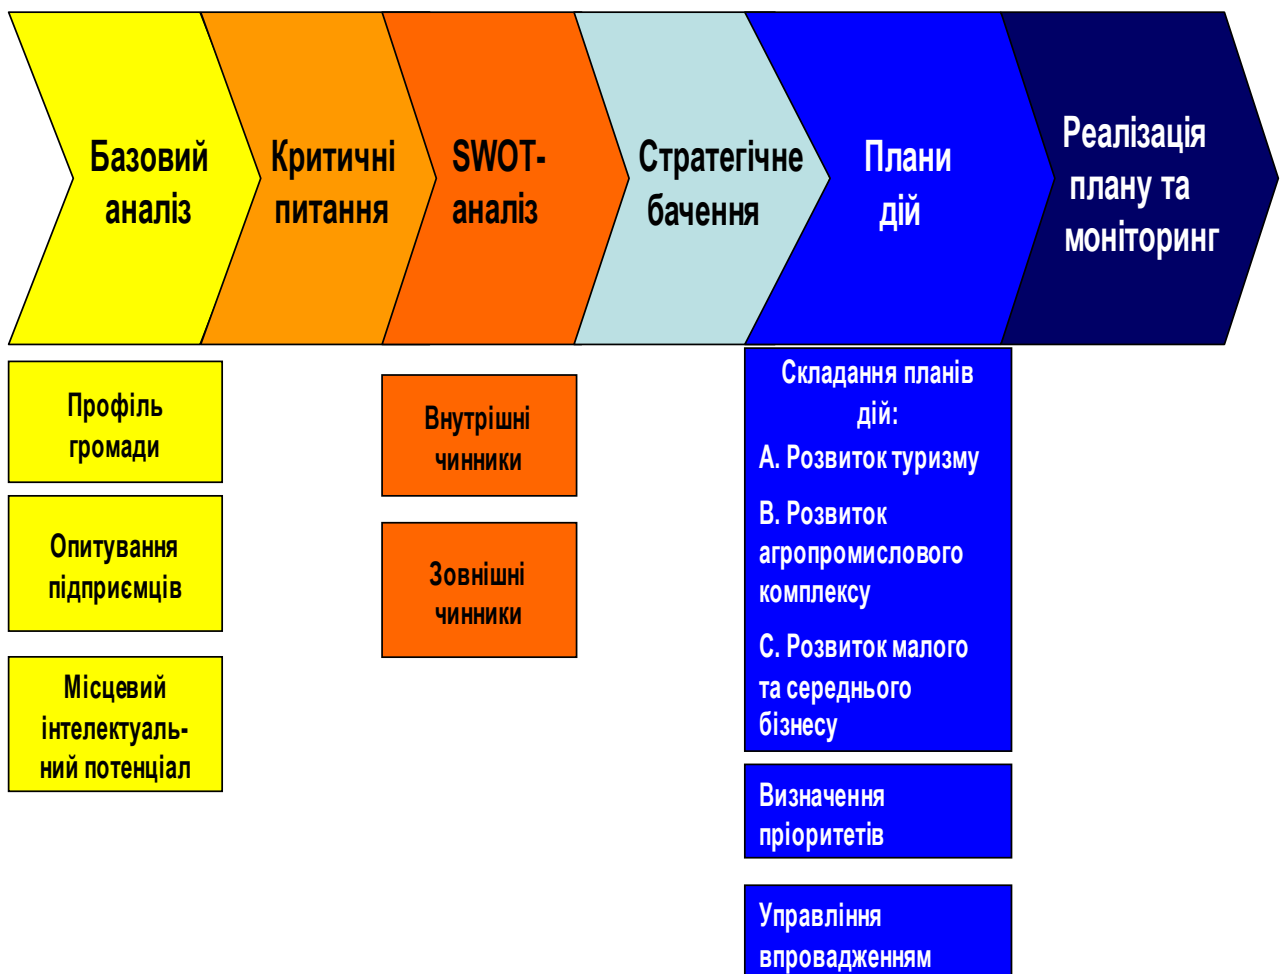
Базовий аналіз

Критичні питання

SWOT-аналіз

Стратегічне бачення

Плани дій

Реалізація плану та моніторинг

Профіль громади

Опитування підприємців

Місцевий інтелектуальний потенціал

Внутрішні чинники

Зовнішні чинники

Складання планів дій:
А. Розвиток туризму
В. Розвиток агропромислового комплексу
С. Розвиток малого та середнього бізнесу

Визначення пріоритетів

Управління впровадженням